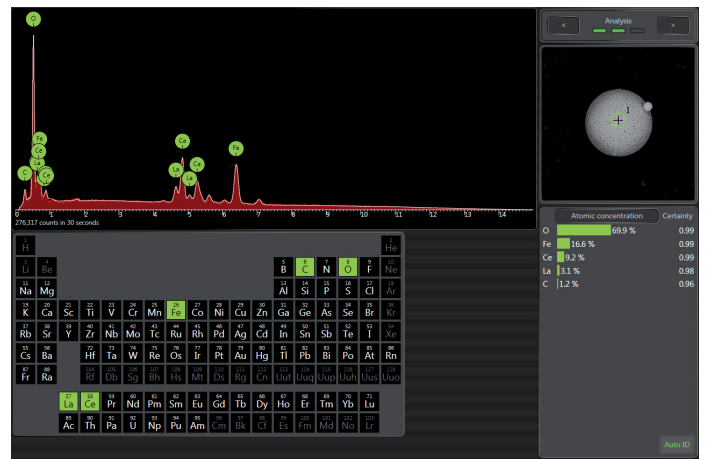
O
Fe
Ce
La
C
Ce
Ce
La
La
Ce
Fe

0 1 2 3 4 5 6 7 8 9 10 11 12 13 14
276,317 counts in 30 seconds

<
Analysis
>

1

Atomic concentration
Certainty

| | | |
|---|---|---|
| O | 69.9 % | 0.99 |
| Fe | 16.6 % | 0.99 |
| Ce | 9.2 % | 0.99 |
| La | 3.1 % | 0.98 |
| C | 1.2 % | 0.96 |

1 H
2 He
3 Li 4 Be
5 B 6 C 7 N 8 O 9 F 10 Ne
11 Na 12 Mg
13 Al 14 Si 15 P 16 S 17 Cl 18 Ar
19 K 20 Ca 21 Sc 22 Ti 23 V 24 Cr 25 Mn 26 Fe 27 Co 28 Ni 29 Cu 30 Zn 31 Ga 32 Ge 33 As 34 Se 35 Br 36 Kr
37 Rb 38 Sr 39 Y 40 Zr 41 Nb 42 Mo 43 Tc 44 Ru 45 Rh 46 Pd 47 Ag 48 Cd 49 In 50 Sn 51 Sb 52 Te 53 I 54 Xe
55 Cs 56 Ba 72 Hf 73 Ta 74 W 75 Re 76 Os 77 Ir 78 Pt 79 Au 80 Hg 81 Tl 82 Pb 83 Bi 84 Po 85 At 86 Rn
87 Fr 88 Ra 104 Rf 105 Db 106 Sg 107 Bh 108 Hs 109 Mt 110 Ds 111 Rg 112 Cn 113 Uut 114 Uuq 115 Uup 116 Uuh 117 Uus 118 Uuo
57 La 58 Ce 59 Pr 60 Nd 61 Pm 62 Sm 63 Eu 64 Gd 65 Tb 66 Dy 67 Ho 68 Er 69 Tm 70 Yb 71 Lu
89 Ac 90 Th 91 Pa 92 U 93 Np 94 Pu 95 Am 96 Cm 97 Bk 98 Cf 99 Es 100 Fm 101 Md 102 No 103 Lr

Auto ID